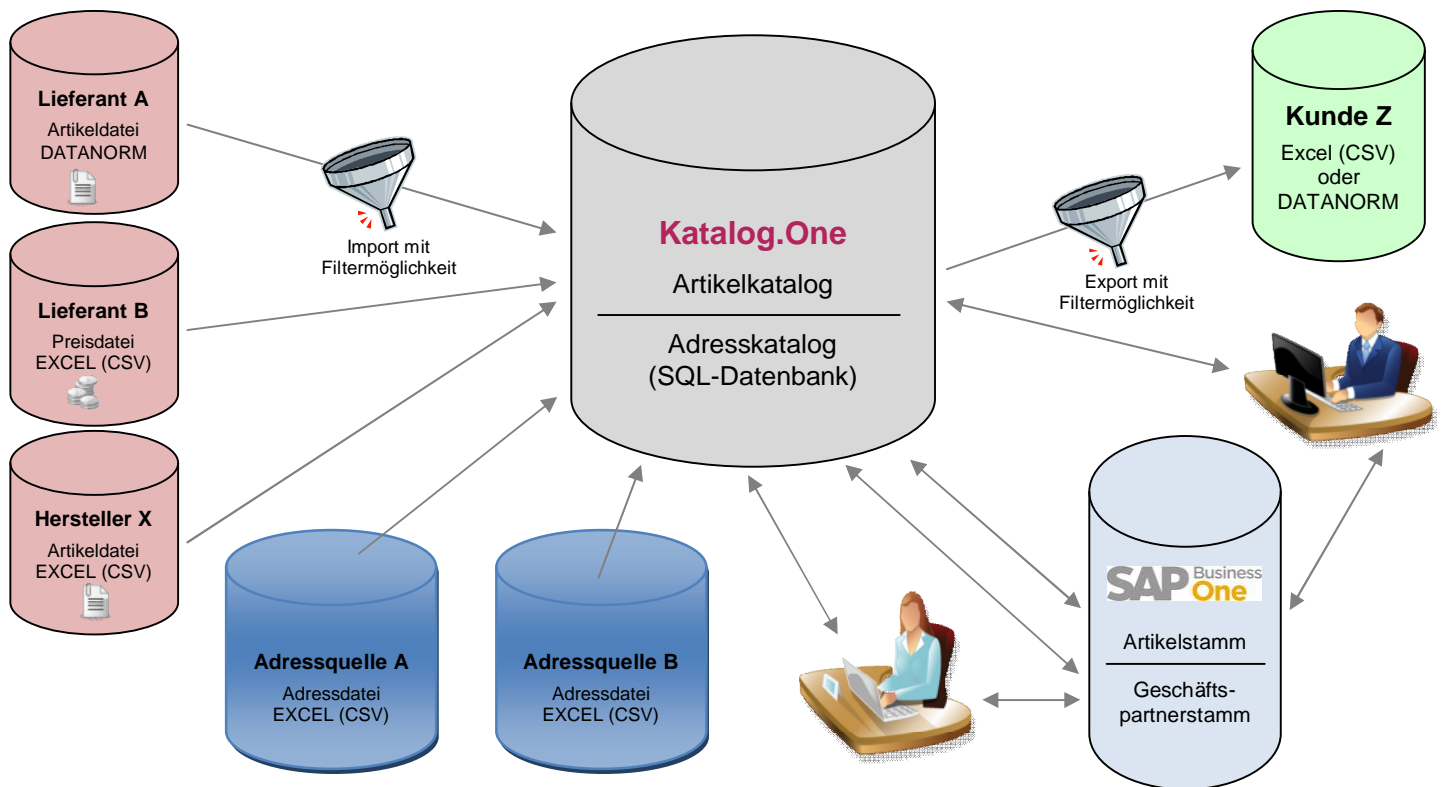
Lieferant A
Artikeldatei
DATANORM

Lieferant B
Preisdatei
EXCEL (CSV)

Hersteller X
Artikeldatei
EXCEL (CSV)

Import mit
Filtermöglichkeit

Katalog.One
Artikelkatalog

Adresskatalog
(SQL-Datenbank)

Adressquelle A
Adressdatei
EXCEL (CSV)

Adressquelle B
Adressdatei
EXCEL (CSV)

Export mit
Filtermöglichkeit

Kunde Z
Excel (CSV)
oder
DATANORM

SAP Business One

Artikelstamm

Geschäftspartnerstamm